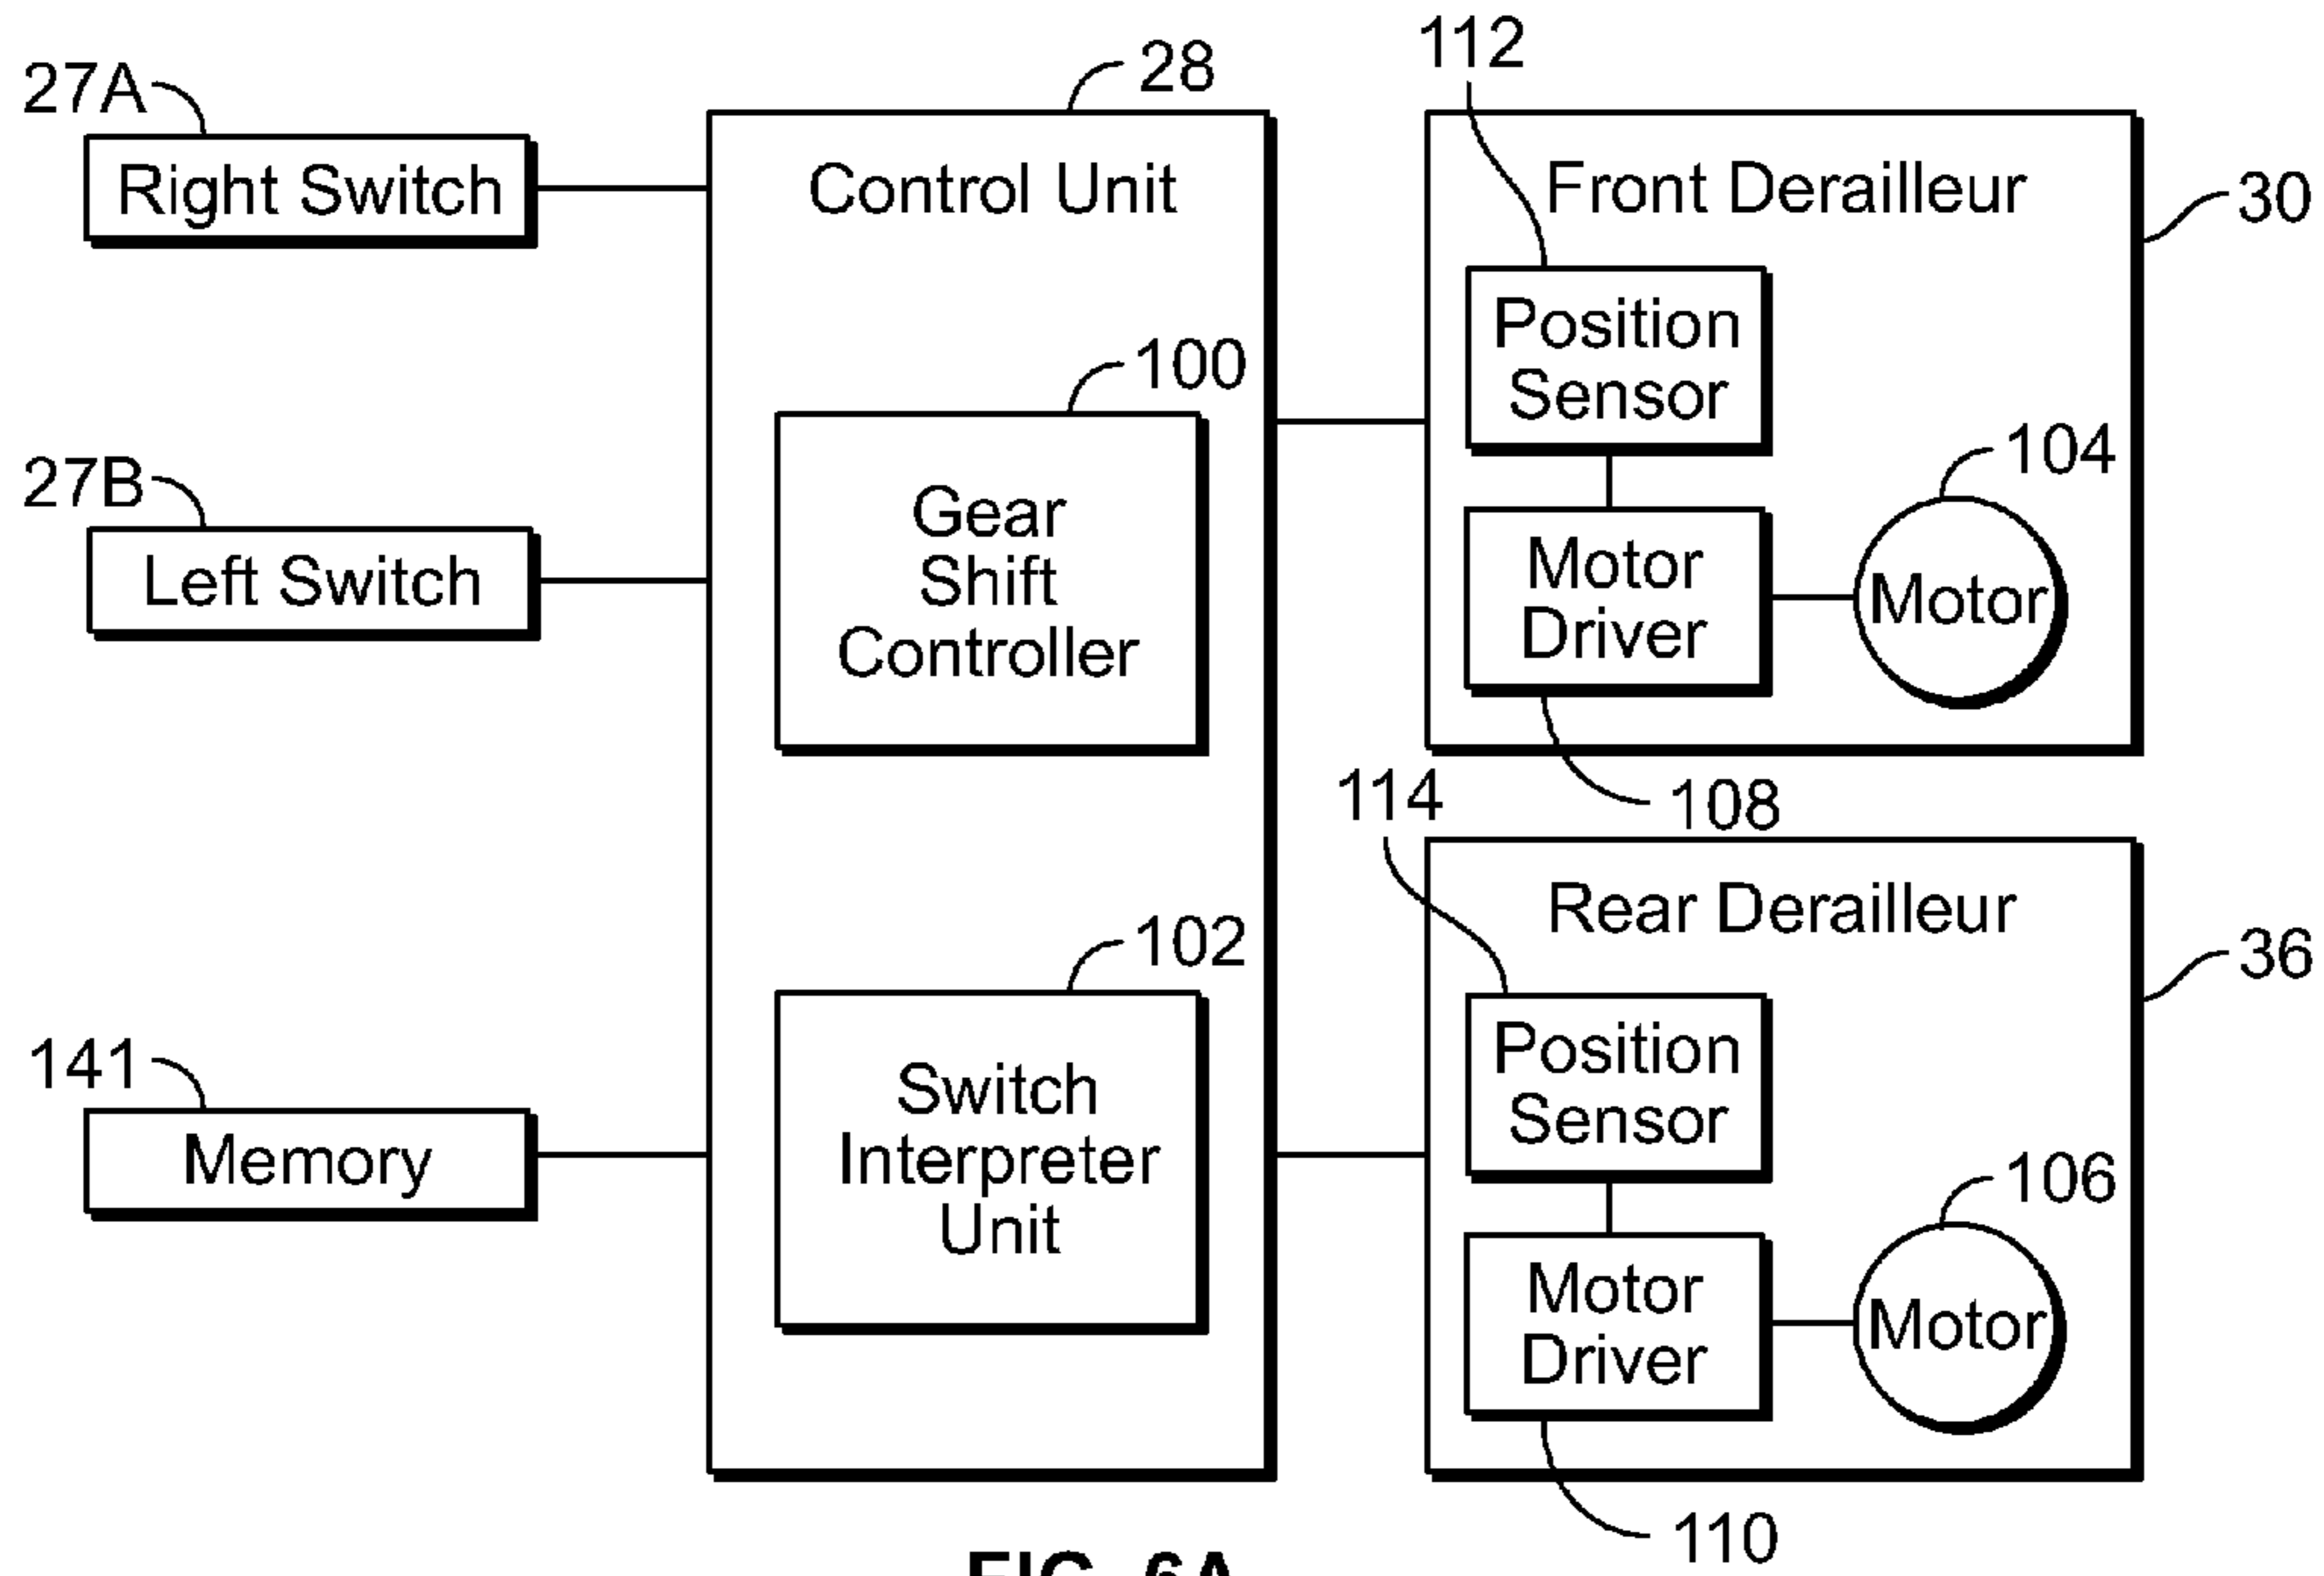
27A
Right Switch
28
Control Unit
112
Front Derailleur
30
Position Sensor
100
Gear Shift Controller
104
27B
Left Switch
Motor Driver
Motor
108
114
Rear Derailleur
36
102
141
Memory
Switch Interpreter Unit
Position Sensor
106
Motor Driver
Motor
110
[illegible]